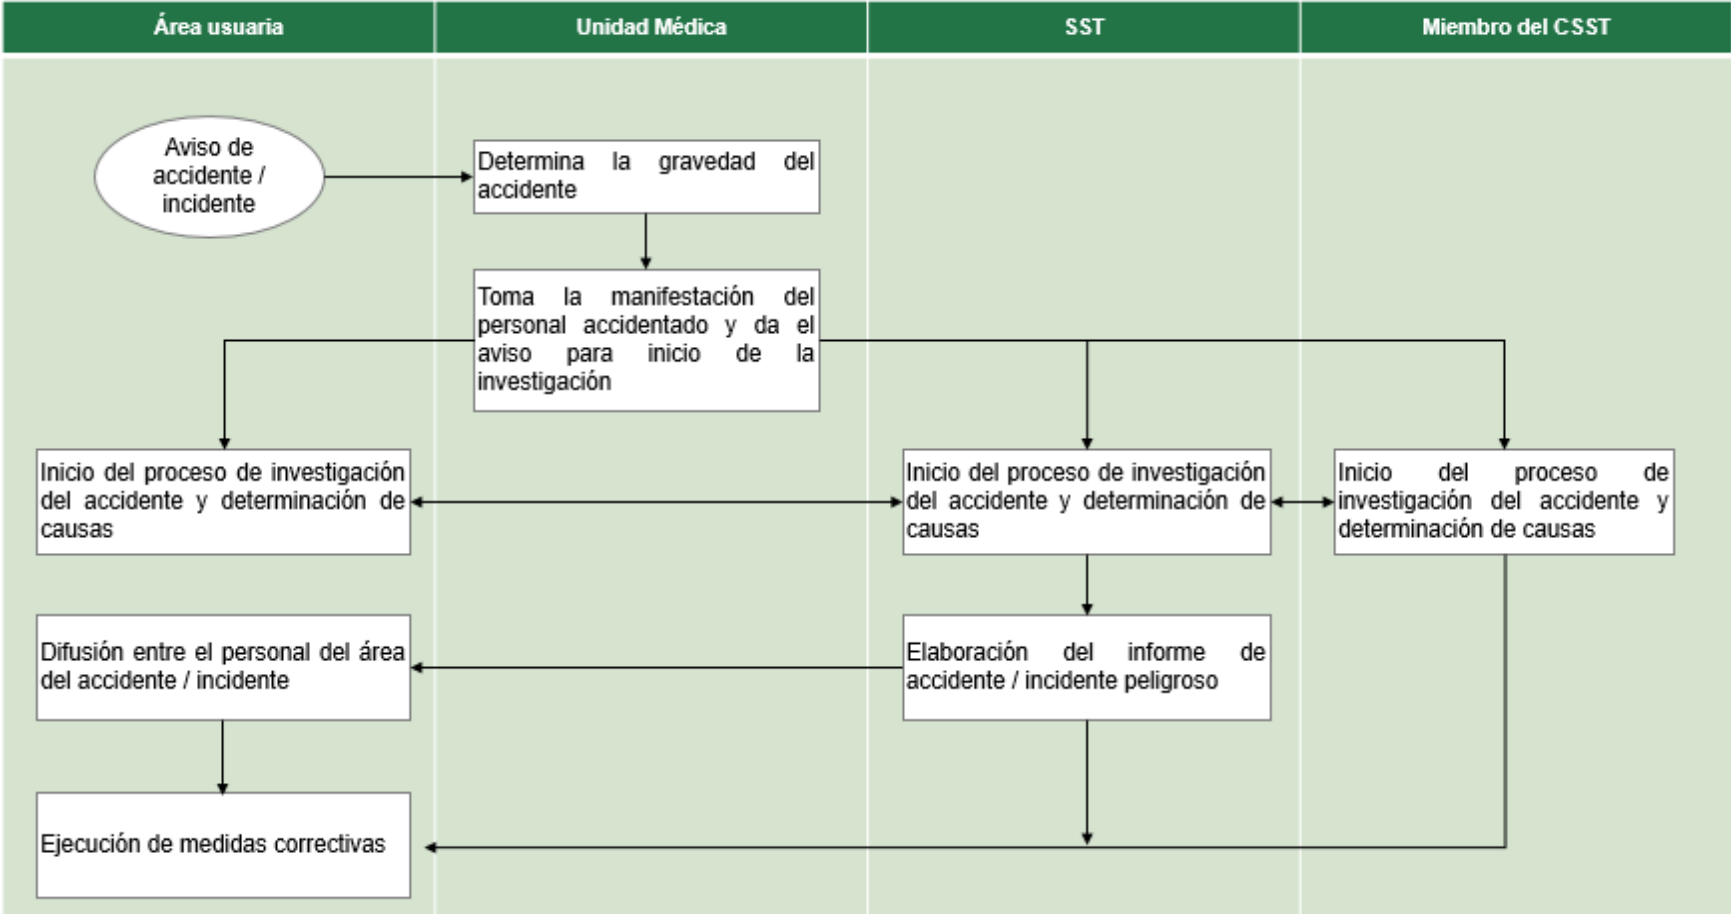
Área usuaria

Unidad Médica

SST

Miembro del CSST

Aviso de accidente / incidente

Determina la gravedad del accidente

Toma la manifestación del personal accidentado y da el aviso para inicio de la investigación

Inicio del proceso de investigación del accidente y determinación de causas

Inicio del proceso de investigación del accidente y determinación de causas

Inicio del proceso de investigación del accidente y determinación de causas

Difusión entre el personal del área del accidente / incidente

Elaboración del informe de accidente / incidente peligroso

Ejecución de medidas correctivas